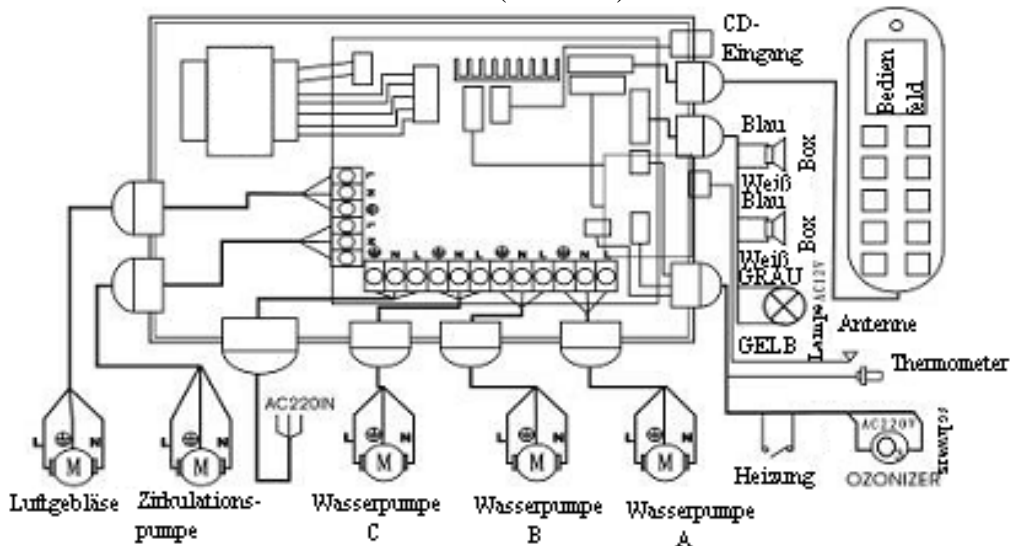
CD-Eingang

Bedien feld

Blau

Box

Weiß

Blau

Box

Weiß

GRAU

Lampe AC12V

Antenne

GELB

Thermometer

AC220IN

AC220V

OZONIZER

Heizung

L N

M

Luftgebläse

Zirkulations-pumpe

Wasserpumpe C

Wasserpumpe B

Wasserpumpe A